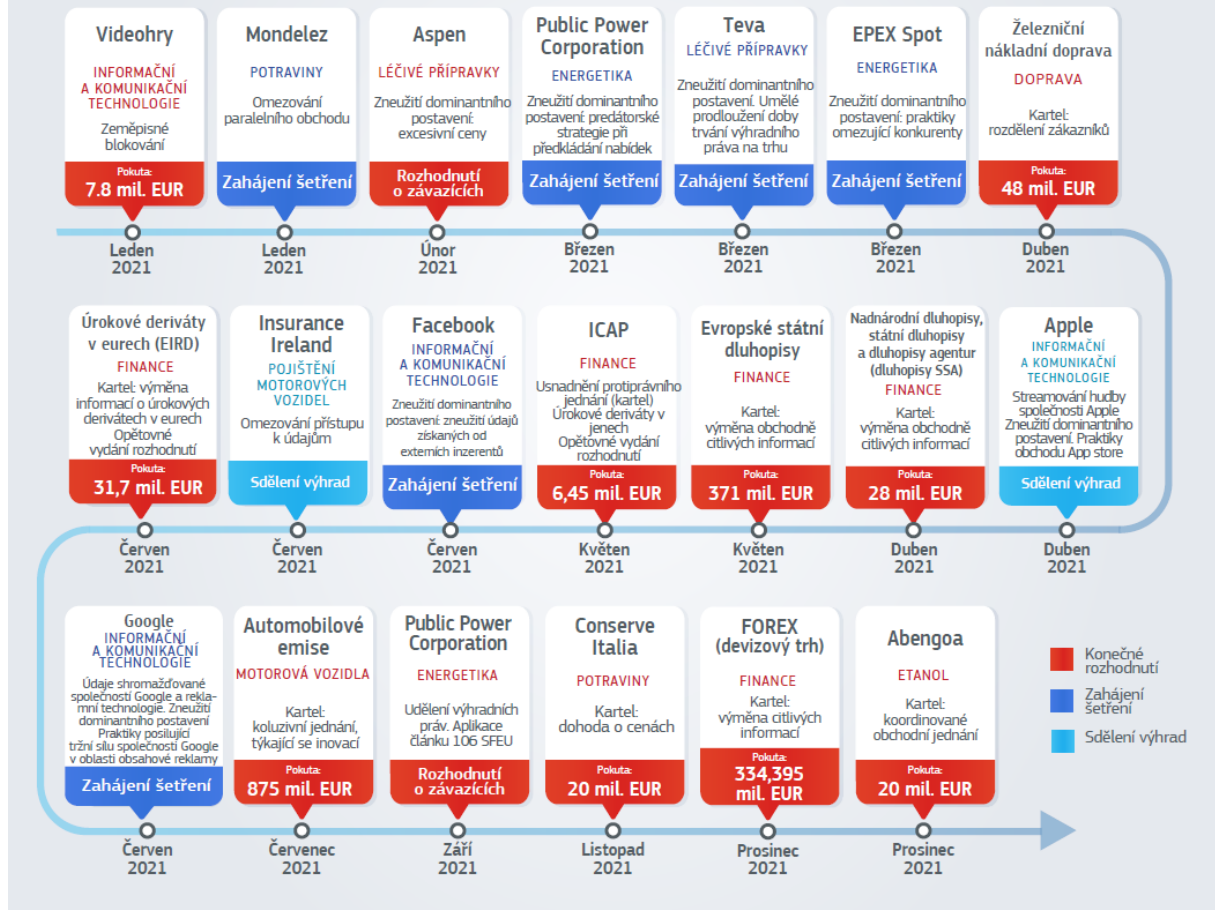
Videohry
INFORMAČNÍ A KOMUNIKAČNÍ TECHNOLOGIE
Zeměpisné blokování
Pokuta:
7.8 mil. EUR
Leden 2021

Mondelez
POTRAVINY
Omezování paralelního obchodu
Zahájení šetření
Leden 2021

Aspen
LÉČIVÉ PŘÍPRAVKY
Zneužití dominantního postavení: excesivní ceny
Rozhodnutí o závazcích
Únor 2021

Public Power Corporation
ENERGETIKA
Zneužití dominantního postavení: predátorské strategie při předkládání nabídek
Zahájení šetření
Březen 2021

Teva
LÉČIVÉ PŘÍPRAVKY
Zneužití dominantního postavení. Umělé prodloužení doby trvání výhradního práva na trhu
Zahájení šetření
Březen 2021

EPEX Spot
ENERGETIKA
Zneužití dominantního postavení: praktiky omezující konkurenty
Zahájení šetření
Březen 2021

Železniční nákladní doprava
DOPRAVA
Kartel: rozdělení zákazníků
Pokuta:
48 mil. EUR
Duben 2021

Úrokové deriváty v eurech (EIRD)
FINANCE
Kartel: výměna informací o úrokových derivátech v eurech Opětovné vydání rozhodnutí
Pokuta:
31,7 mil. EUR
Červen 2021

Insurance Ireland
POJIŠTĚNÍ MOTOROVÝCH VOZIDEL
Omezování přístupu k údajům
Sdělení výhrad
Červen 2021

Facebook
INFORMAČNÍ A KOMUNIKAČNÍ TECHNOLOGIE
Zneužití dominantního postavení: zneužití údajů získaných od externích inzerentů
Zahájení šetření
Červen 2021

ICAP
FINANCE
Usnadnění protiprávního jednání (kartel) Úrokové deriváty v jenech Opětovné vydání rozhodnutí
Pokuta:
6,45 mil. EUR
Květen 2021

Evropské státní dluhopisy
FINANCE
Kartel: výměna obchodně citlivých informací
Pokuta:
371 mil. EUR
Květen 2021

Nadnárodní dluhopisy, státní dluhopisy a dluhopisy agentur (dluhopisy SSA)
FINANCE
Kartel: výměna obchodně citlivých informací
Pokuta:
28 mil. EUR
Duben 2021

Apple
INFORMAČNÍ A KOMUNIKAČNÍ TECHNOLOGIE
Streamování hudby společnosti Apple Zneužití dominantního postavení. Praktiky obchodu App store
Sdělení výhrad
Duben 2021

Google
INFORMAČNÍ A KOMUNIKAČNÍ TECHNOLOGIE
Údaje shromažďované společností Google a reklamní technologie. Zneužití dominantního postavení Praktiky posilující tržní sílu společnosti Google v oblasti obsahové reklamy
Zahájení šetření
Červen 2021

Automobilové emise
MOTOROVÁ VOZIDLA
Kartel: koluzivní jednání, týkající se inovací
Pokuta:
875 mil. EUR
Červenec 2021

Public Power Corporation
ENERGETIKA
Udělení výhradních práv. Aplikace článku 106 SFEU
Rozhodnutí o závazcích
Září 2021

Conserve Italia
POTRAVINY
Kartel: dohoda o cenách
Pokuta:
20 mil. EUR
Listopad 2021

FOREX (devizový trh)
FINANCE
Kartel: výměna citlivých informací
Pokuta:
334,395 mil. EUR
Prosinec 2021

Abengoa
ETANOL
Kartel: koordinované obchodní jednání
Pokuta:
20 mil. EUR
Prosinec 2021

Konečné rozhodnutí
Zahájení šetření
Sdělení výhrad